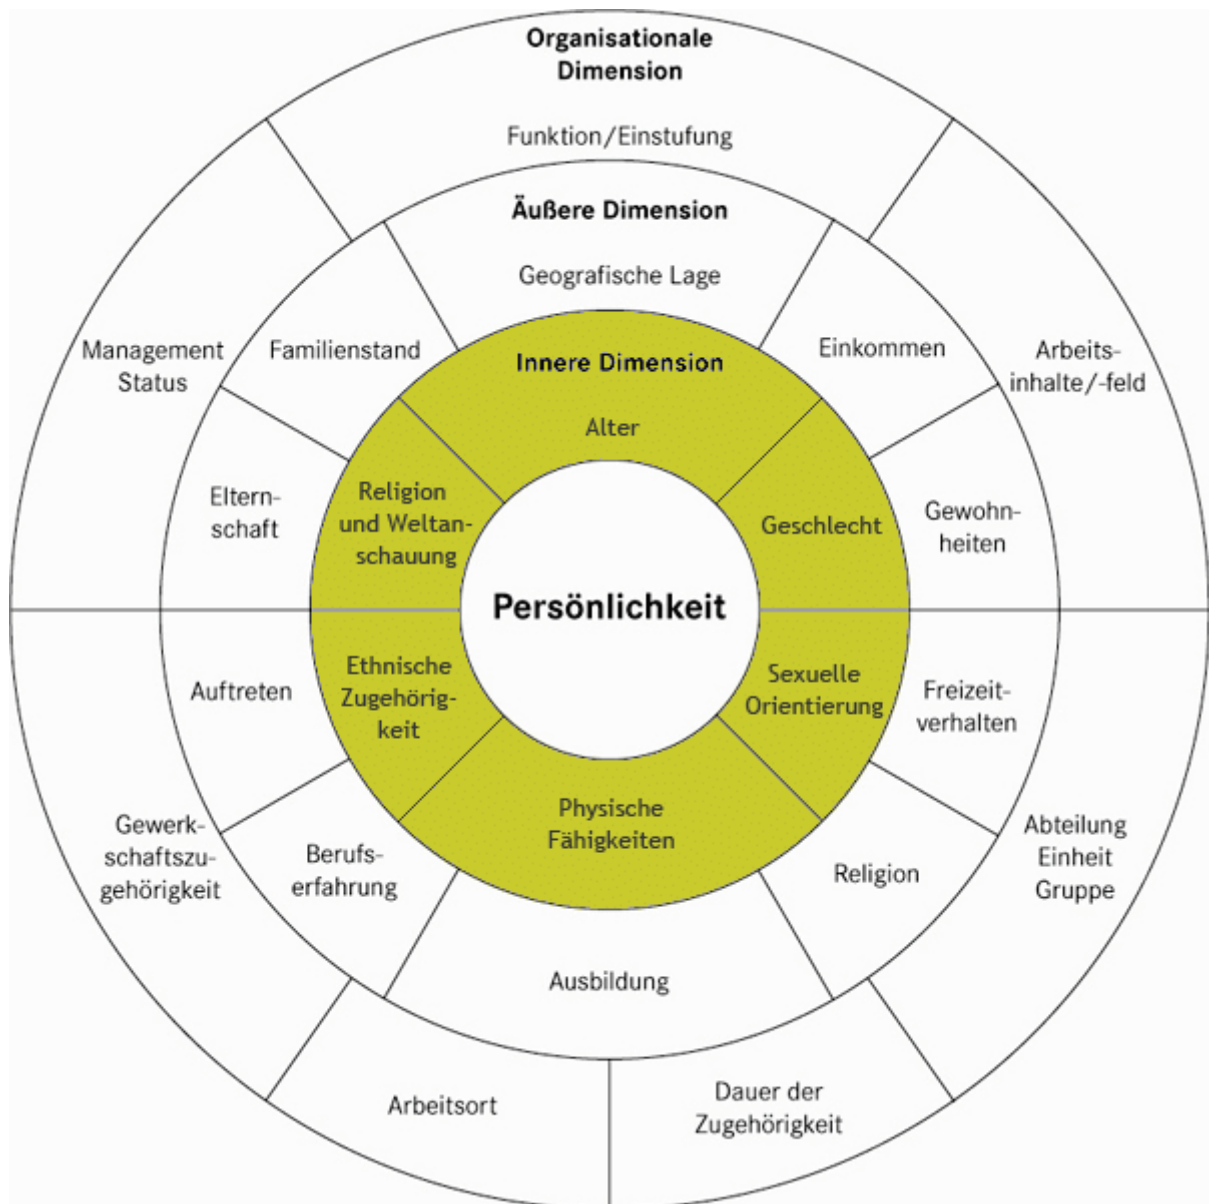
Organisationale Dimension

Funktion/Einstufung

Äußere Dimension

Geografische Lage

Management Status

Familienstand

Innere Dimension

Einkommen

Arbeitsinhalte/-feld

Alter

Elternschaft

Religion und Weltanschauung

Geschlecht

Gewohnheiten

Persönlichkeit

Auftreten

Ethnische Zugehörigkeit

Sexuelle Orientierung

Freizeitverhalten

Gewerkschaftszugehörigkeit

Berufserfahrung

Physische Fähigkeiten

Religion

Abteilung Einheit Gruppe

Ausbildung

Arbeitsort

Dauer der Zugehörigkeit